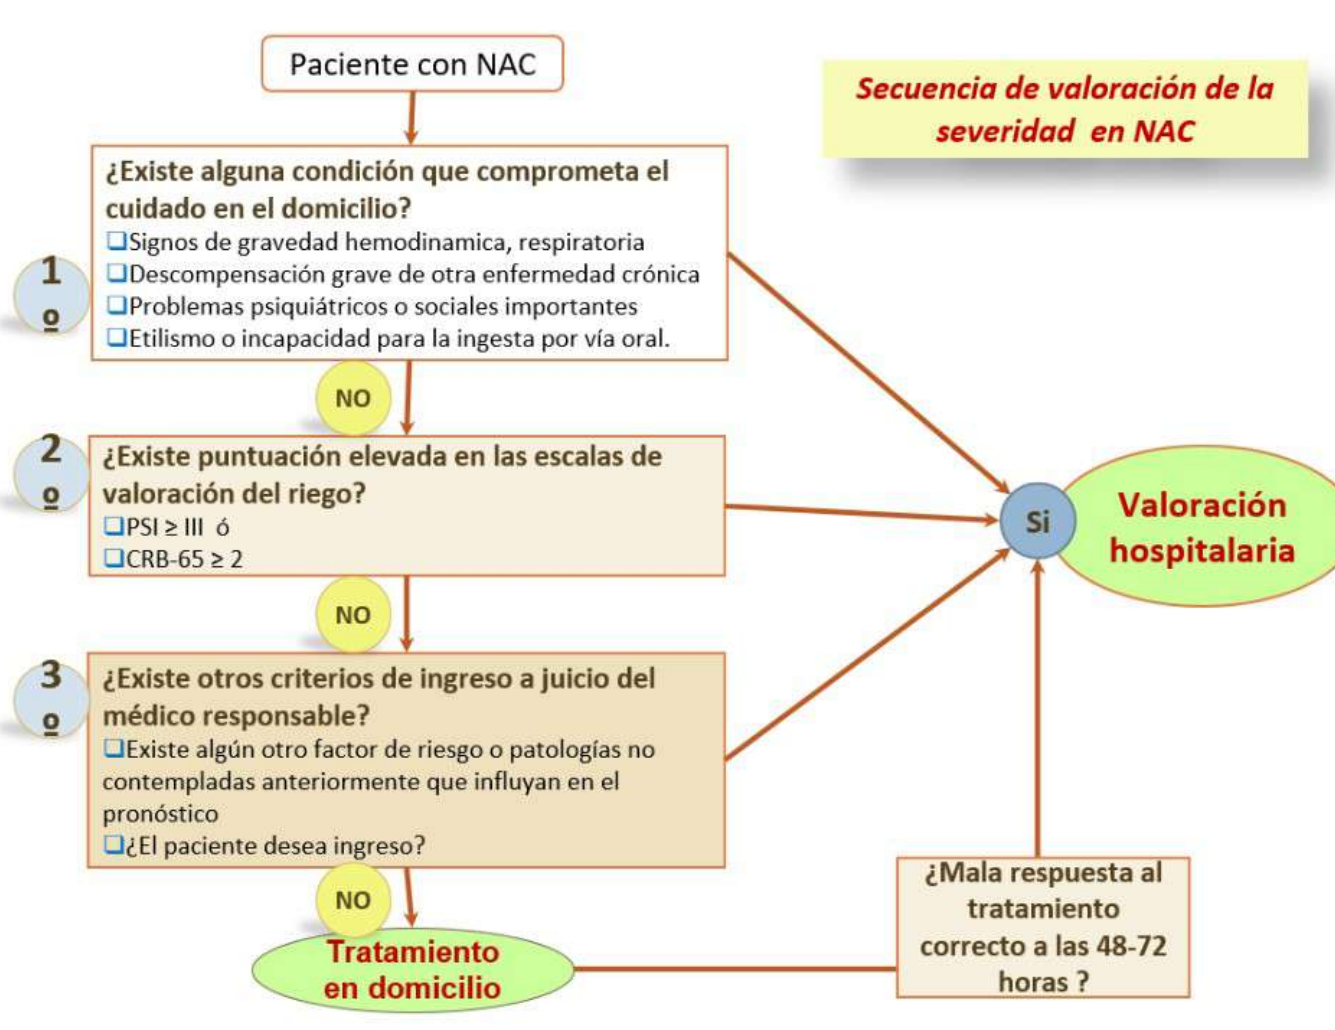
Paciente con NAC

Secuencia de valoración de la severidad en NAC

1º

¿Existe alguna condición que comprometa el cuidado en el domicilio?
❑Signos de gravedad hemodinamica, respiratoria
❑Descompensación grave de otra enfermedad crónica
❑Problemas psiquiátricos o sociales importantes
❑Etilismo o incapacidad para la ingesta por vía oral.

NO

2º

¿Existe puntuación elevada en las escalas de valoración del riego?
❑PSI ≥ III ó
❑CRB-65 ≥ 2

NO

3º

¿Existe otros criterios de ingreso a juicio del médico responsable?
❑Existe algún otro factor de riesgo o patologías no contempladas anteriormente que influyan en el pronóstico
❑¿El paciente desea ingreso?

NO

Tratamiento en domicilio

Si

Valoración hospitalaria

¿Mala respuesta al tratamiento correcto a las 48-72 horas ?